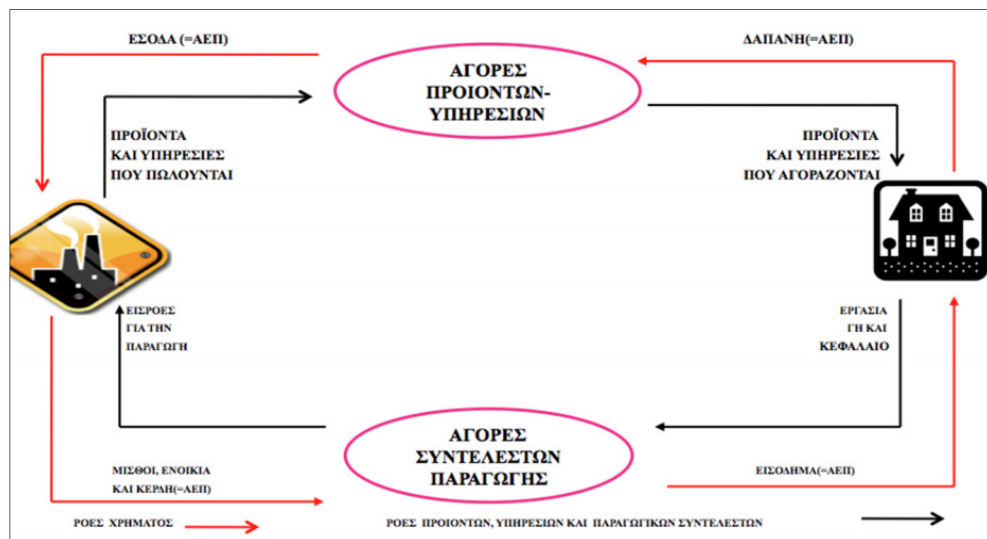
ΕΣΟΔΑ (=ΑΕΠ)

ΑΓΟΡΕΣ ΠΡΟΙΟΝΤΩΝ-ΥΠΗΡΕΣΙΩΝ

ΔΑΠΑΝΗ(=ΑΕΠ)

ΠΡΟΪΟΝΤΑ ΚΑΙ ΥΠΗΡΕΣΙΕΣ ΠΟΥ ΠΩΛΟΥΝΤΑΙ

ΠΡΟΪΟΝΤΑ ΚΑΙ ΥΠΗΡΕΣΙΕΣ ΠΟΥ ΑΓΟΡΑΖΟΝΤΑΙ

ΕΙΣΡΟΕΣ ΓΙΑ ΤΗΝ ΠΑΡΑΓΩΓΗ

ΕΡΓΑΣΙΑ ΓΗ ΚΑΙ ΚΕΦΑΛΑΙΟ

ΑΓΟΡΕΣ ΣΥΝΤΕΛΕΣΤΩΝ ΠΑΡΑΓΩΓΗΣ

ΜΙΣΘΟΙ, ΕΝΟΙΚΙΑ ΚΑΙ ΚΕΡΔΗ(=ΑΕΠ)

ΕΙΣΟΔΗΜΑ(=ΑΕΠ)

ΡΟΕΣ ΧΡΗΜΑΤΟΣ

ΡΟΕΣ ΠΡΟΙΟΝΤΩΝ, ΥΠΗΡΕΣΙΩΝ ΚΑΙ ΠΑΡΑΓΩΓΙΚΩΝ ΣΥΝΤΕΛΕΣΤΩΝ